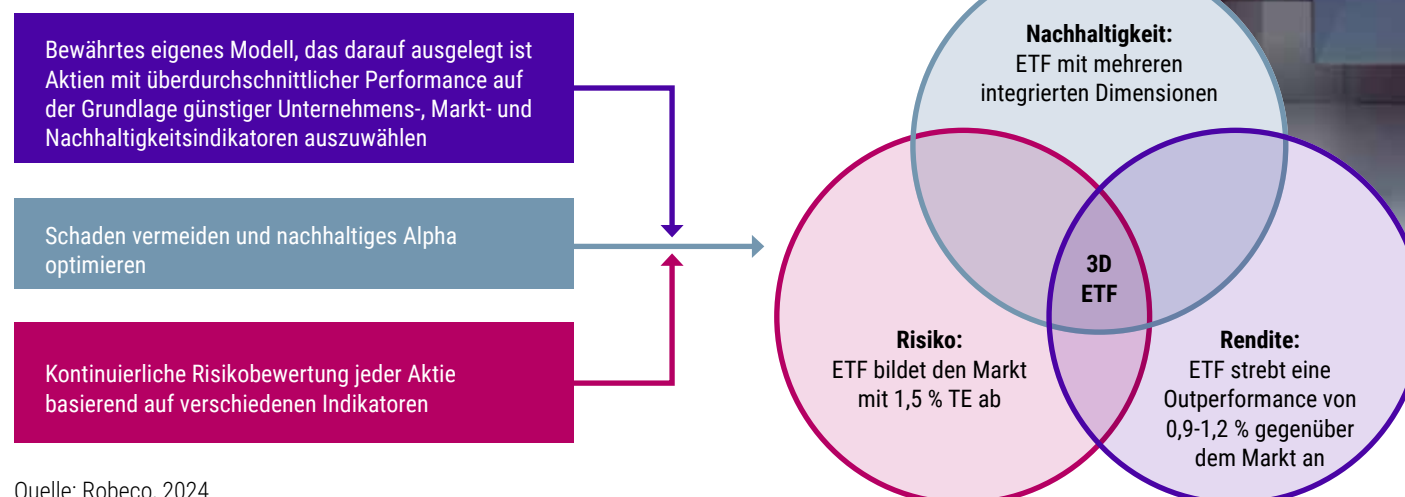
Bewährtes eigenes Modell, das darauf ausgelegt ist Aktien mit überdurchschnittlicher Performance auf der Grundlage günstiger Unternehmens-, Markt- und Nachhaltigkeitsindikatoren auszuwählen

Schaden vermeiden und nachhaltiges Alpha optimieren

Kontinuierliche Risikobewertung jeder Aktie basierend auf verschiedenen Indikatoren

Quelle: Robeco, 2024

Nachhaltigkeit:
ETF mit mehreren integrierten Dimensionen

3D ETF

Risiko:
ETF bildet den Markt mit 1,5 % TE ab

Rendite:
ETF strebt eine Outperformance von 0,9-1,2 % gegenüber dem Markt an